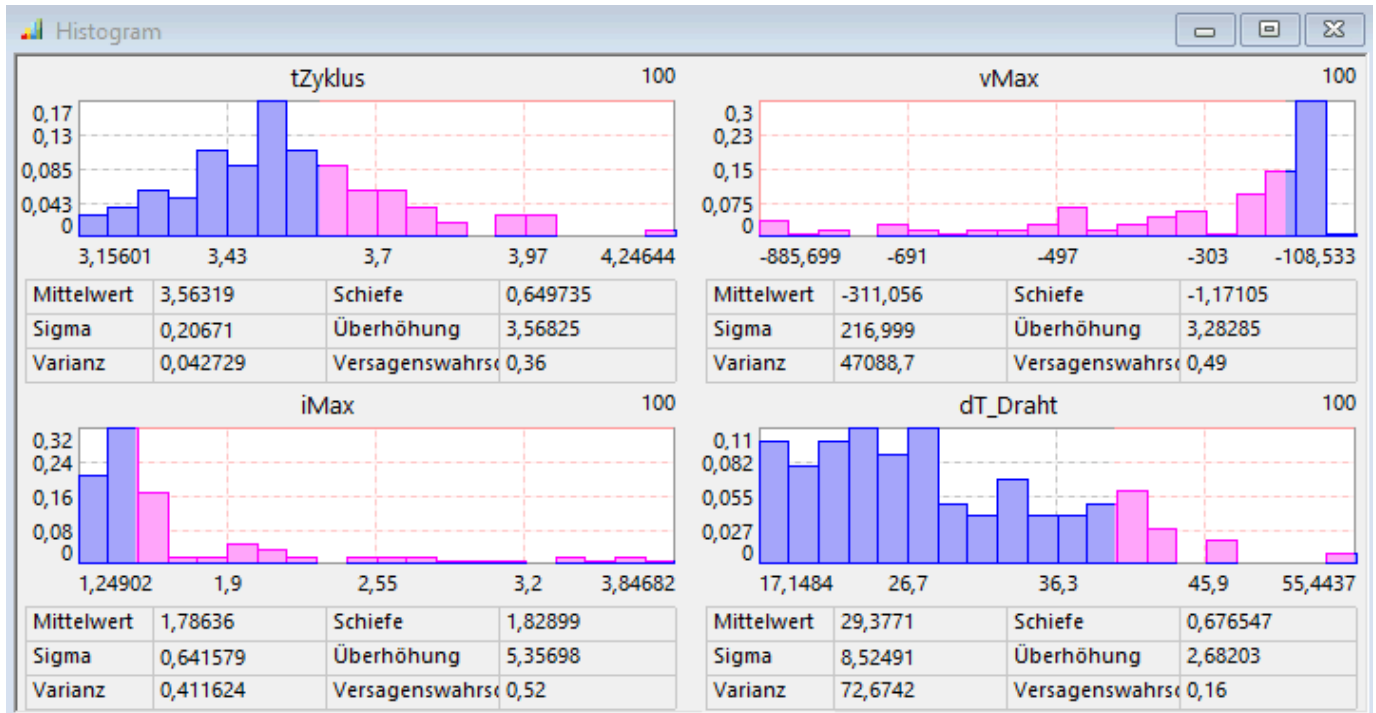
Histogram

tZyklus
100
0,17
0,13
0,085
0,043
0
3,15601
3,43
3,7
3,97
4,24644

| Mittelwert | 3,56319 | Schiefe | 0,649735 |
|---|---|---|---|
| Sigma | 0,20671 | Überhöhung | 3,56825 |
| Varianz | 0,042729 | Versagenswahrsc | 0,36 |

vMax
100
0,3
0,23
0,15
0,075
0
-885,699
-691
-497
-303
-108,533

| Mittelwert | -311,056 | Schiefe | -1,17105 |
|---|---|---|---|
| Sigma | 216,999 | Überhöhung | 3,28285 |
| Varianz | 47088,7 | Versagenswahrsc | 0,49 |

iMax
100
0,32
0,24
0,16
0,08
0
1,24902
1,9
2,55
3,2
3,84682

| Mittelwert | 1,78636 | Schiefe | 1,82899 |
|---|---|---|---|
| Sigma | 0,641579 | Überhöhung | 5,35698 |
| Varianz | 0,411624 | Versagenswahrsc | 0,52 |

dT_Draht
100
0,11
0,082
0,055
0,027
0
17,1484
26,7
36,3
45,9
55,4437

| Mittelwert | 29,3771 | Schiefe | 0,676547 |
|---|---|---|---|
| Sigma | 8,52491 | Überhöhung | 2,68203 |
| Varianz | 72,6742 | Versagenswahrsc | 0,16 |